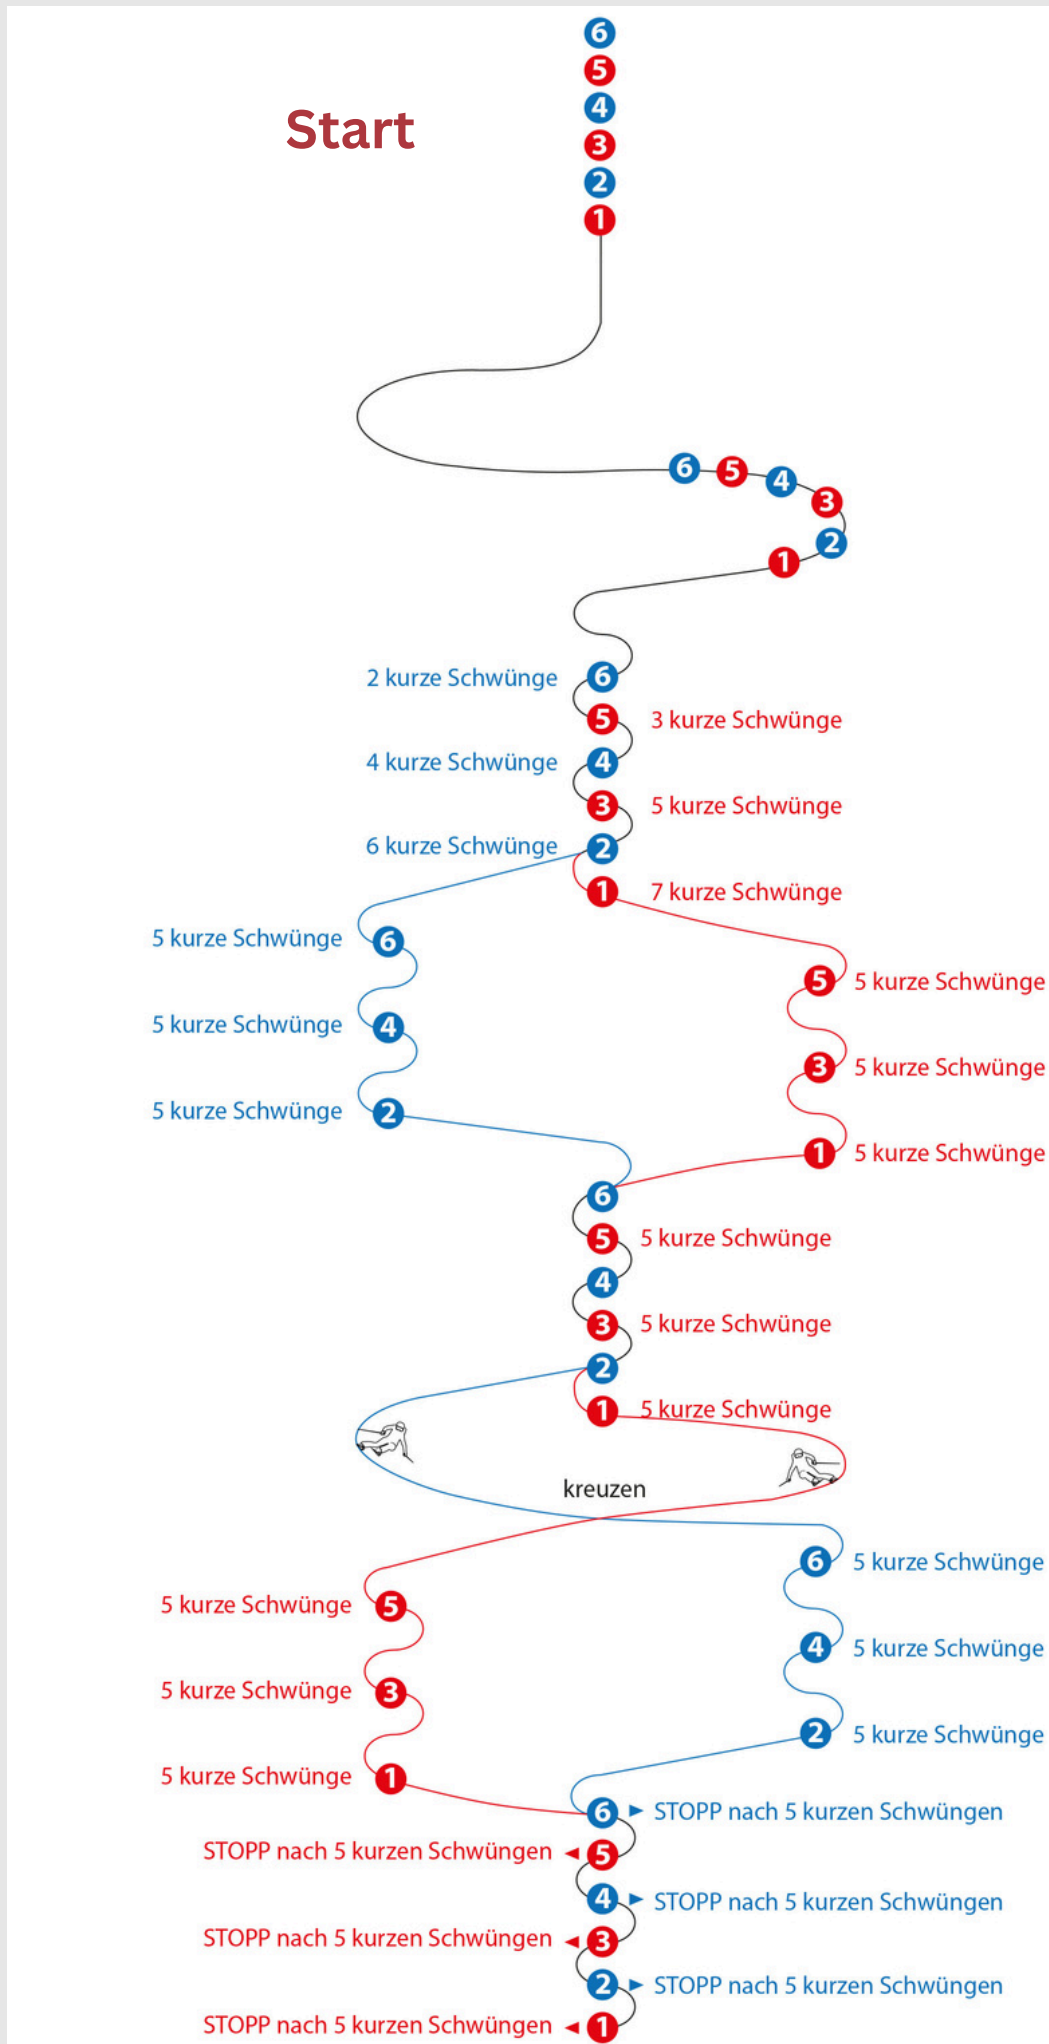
Start

6
5
4
3
2
1

6 5 4 3
2
1

2 kurze Schwünge 6
5 3 kurze Schwünge
4 kurze Schwünge 4
3 5 kurze Schwünge
6 kurze Schwünge 2
1 7 kurze Schwünge

5 kurze Schwünge 6
5 5 kurze Schwünge
5 kurze Schwünge 4
3 5 kurze Schwünge
5 kurze Schwünge 2
1 5 kurze Schwünge

6
5 5 kurze Schwünge
4
3 5 kurze Schwünge
2
1 5 kurze Schwünge

kreuzen

6 5 kurze Schwünge
5 kurze Schwünge 5
4 5 kurze Schwünge
5 kurze Schwünge 3
2 5 kurze Schwünge
5 kurze Schwünge 1

6 STOPP nach 5 kurzen Schwüngen
STOPP nach 5 kurzen Schwüngen 5
4 STOPP nach 5 kurzen Schwüngen
STOPP nach 5 kurzen Schwüngen 3
2 STOPP nach 5 kurzen Schwüngen
STOPP nach 5 kurzen Schwüngen 1